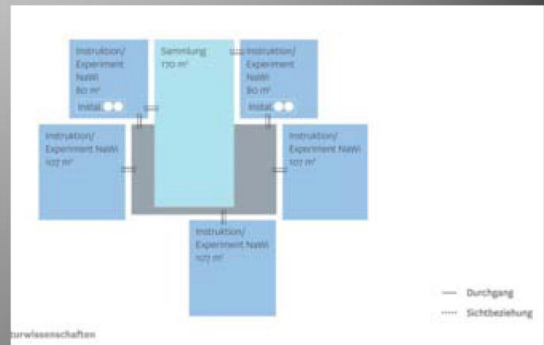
Instruktion/ Experiment NaWi 80 m²
Install.

Sammlung 110 m²

Instruktion/ Experiment NaWi 80 m²
Install.

Instruktion/ Experiment NaWi 107 m²

Instruktion/ Experiment NaWi 107 m²

Instruktion/ Experiment NaWi 107 m²

Durchgang
Sichtbeziehung

turwissenschaften